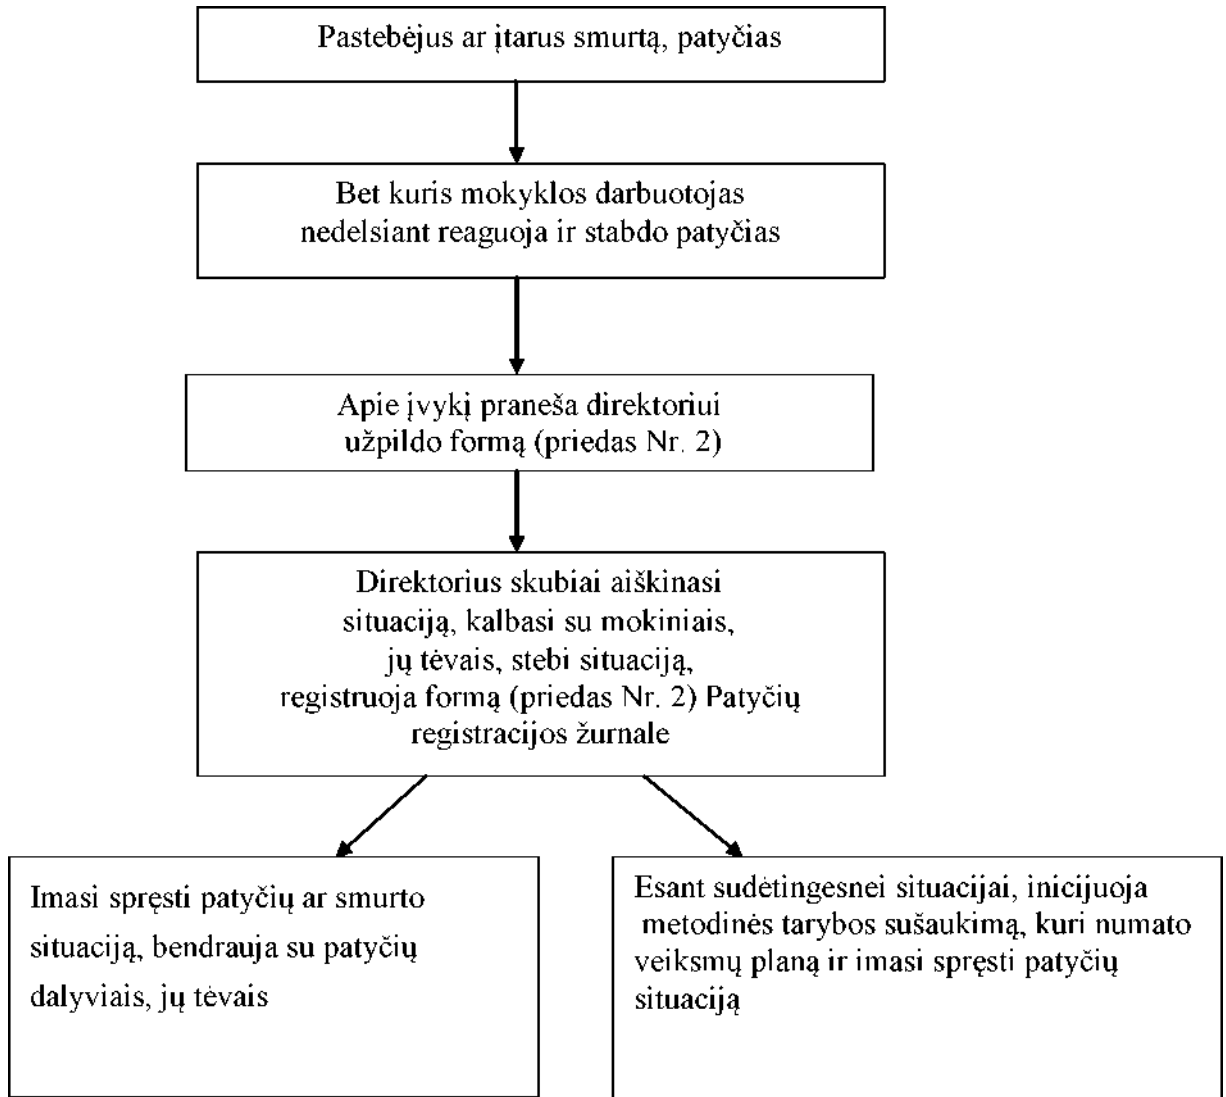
Pastebėjus ar įtarus smurtą, patyčias

Bet kuris mokyklos darbuotojas nedelsiant reaguoja ir stabdo patyčias

Apie įvykį praneša direktoriui užpildo formą (priedas Nr. 2)

Direktorius skubiai aiškinasi situaciją, kalbasi su mokiniais, jų tėvais, stebi situaciją, registruoja formą (priedas Nr. 2) Patyčių registracijos žurnale

Imasi spręsti patyčių ar smurto situaciją, bendrauja su patyčių dalyviais, jų tėvais

Esant sudėtingesnei situacijai, inicijuoja metodinės tarybos sušaukimą, kuri numato veiksmų planą ir imasi spręsti patyčių situaciją